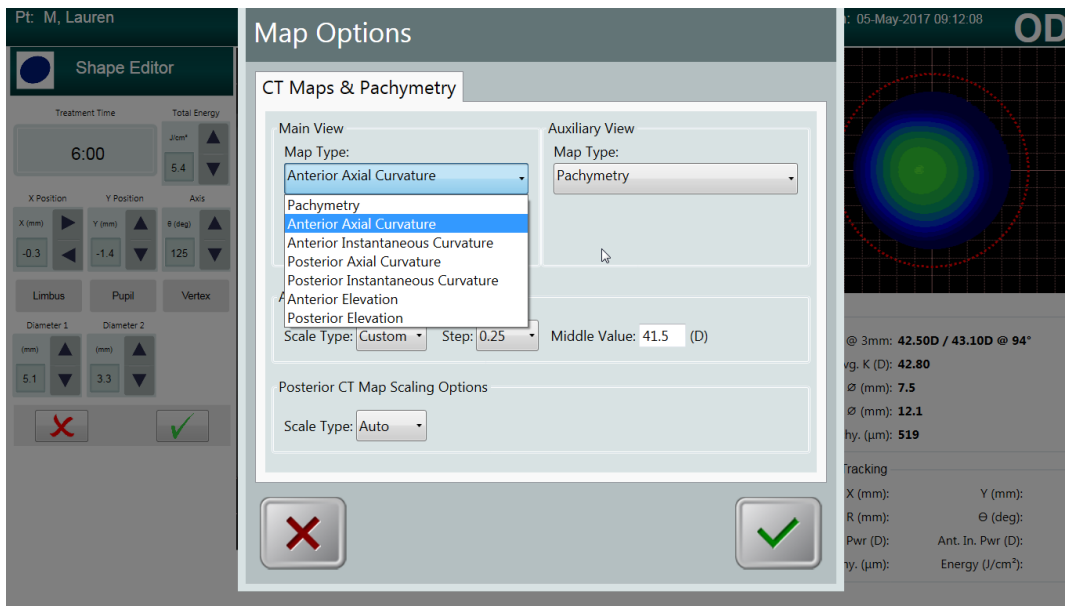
Pt: M, Lauren

Shape Editor

Treatment Time

6:00

Total Energy

J/cm²

5.4

X Position

X (mm)

-0.3

Y Position

Y (mm)

-1.4

Axis

θ (deg)

125

Limbus

Pupil

Vertex

Diameter 1

(mm)

5.1

Diameter 2

(mm)

3.3

Map Options

CT Maps & Pachymetry

Main View

Map Type:

Anterior Axial Curvature

Pachymetry
Anterior Axial Curvature
Anterior Instantaneous Curvature
Posterior Axial Curvature
Posterior Instantaneous Curvature
Anterior Elevation
Posterior Elevation

Auxiliary View

Map Type:

Pachymetry

A

Scale Type: Custom

Step: 0.25

Middle Value: 41.5 (D)

Posterior CT Map Scaling Options

Scale Type: Auto

: 05-May-2017 09:12:08

OD

@ 3mm: 42.50D / 43.10D @ 94°

vg. K (D): 42.80

Ø (mm): 7.5

Ø (mm): 12.1

hy. (µm): 519

Tracking

X (mm):

Y (mm):

R (mm):

Θ (deg):

Pwr (D):

Ant. In. Pwr (D):

hy. (µm):

Energy (J/cm²):